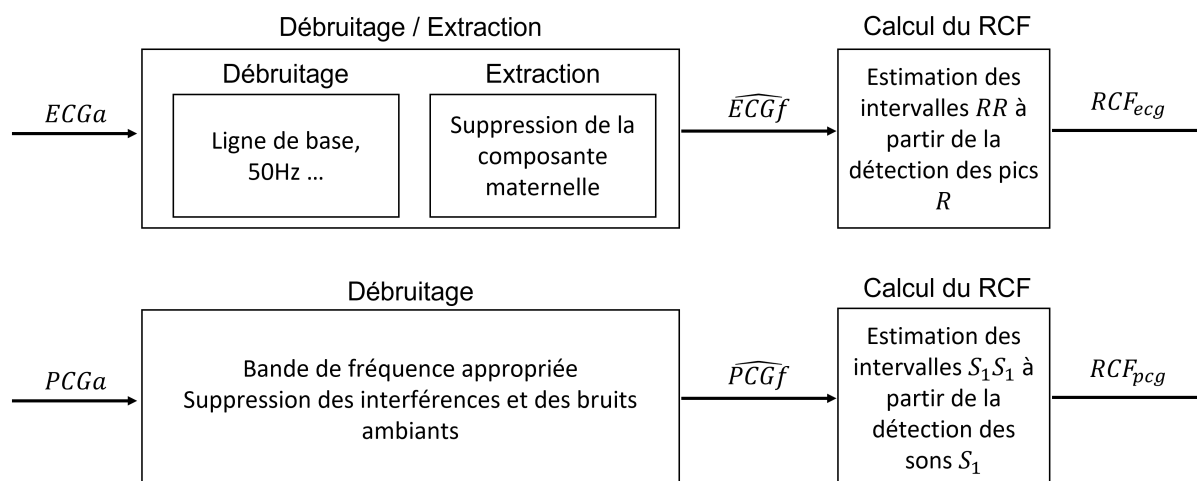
Débruitage / Extraction

Débruitage

Extraction

$ECGa$

Ligne de base, 50Hz …

Suppression de la composante maternelle

$\widehat{ECGf}$

Calcul du RCF

Estimation des intervalles $RR$ à partir de la détection des pics $R$

$RCF_{ecg}$

Débruitage

$PCGa$

Bande de fréquence appropriée
Suppression des interférences et des bruits ambiants

$\widehat{PCGf}$

Calcul du RCF

Estimation des intervalles $S_1S_1$ à partir de la détection des sons $S_1$

$RCF_{pcg}$